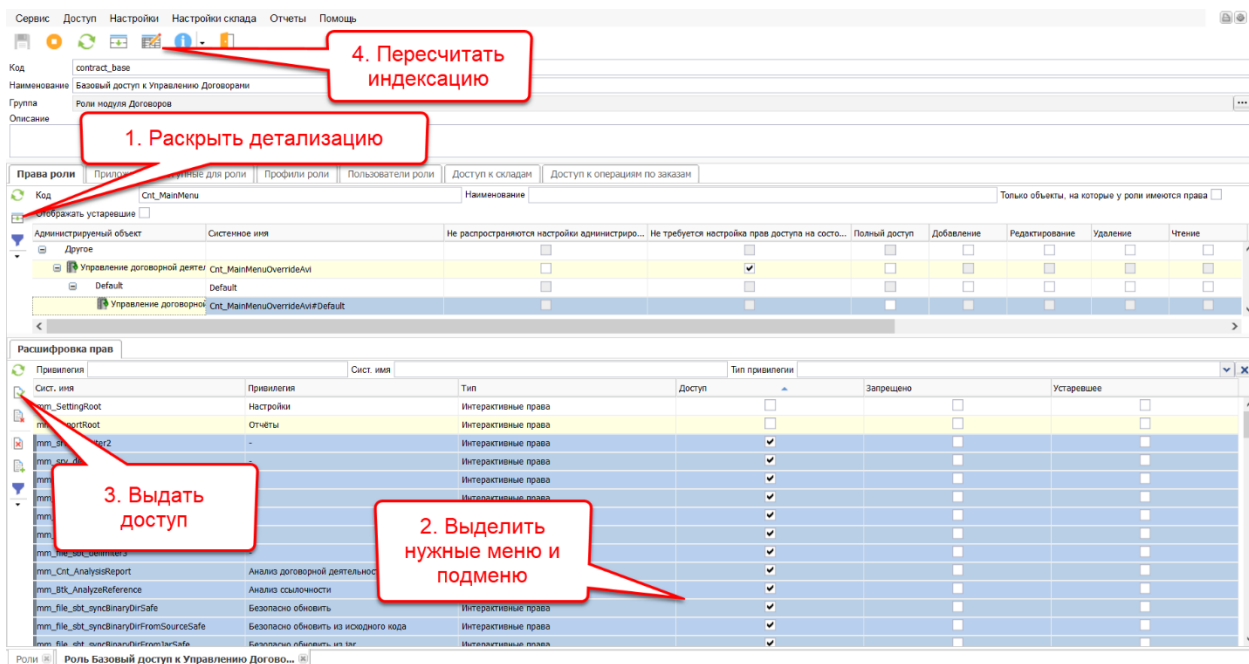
Сервис Доступ Настройки Настройки склада Отчеты Помощь

4. Пересчитать индексацию

Код contract_base
Наименование Базовый доступ к Управлению Договорами
Группа Роли модуля Договоров
Описание

1. Раскрыть детализацию

Права роли | Прило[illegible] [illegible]тупные для роли | Профили роли | Пользователи роли | Доступ к складам | Доступ к операциям по заказам

Код Cnt_MainMenu Наименование Только объекты, на которые у роли имеются права
Отображать устаревшие

| Администрируемый объект | Системное имя | Не распространяются настройки администриро... | Не требуется настройка прав доступа на состо... | Полный доступ | Добавление | Редактирование | Удаление | Чтение |
|---|---|---|---|---|---|---|---|---|
| Другое | | | | | | | | |
| Управление договорной деятел | Cnt_MainMenuOverrideAvi | | ✔ | | | | | |
| Default | Default | | | | | | | |
| Управление договорной | Cnt_MainMenuOverrideAvi#Default | | | | | | | |

Расшифровка прав

Привилегия Сист. имя Тип привилегии

| Сист. имя | Привилегия | Тип | Доступ | Запрещено | Устаревшее |
|---|---|---|---|---|---|
| mm_SettingRoot | Настройки | Интерактивные права | | | |
| m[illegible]portRoot | Отчёты | Интерактивные права | | | |
| mm_s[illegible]ter2 | - | Интерактивные права | ✔ | | |
| mm_srv_d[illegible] | - | Интерактивные права | ✔ | | |
| mm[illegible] | | Интерактивные права | ✔ | | |
| mm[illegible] | | Интерактивные права | ✔ | | |
| mm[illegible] | | | ✔ | | |
| mm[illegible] | | | ✔ | | |
| mm_file_sbt_Delimiter3 | - | | ✔ | | |
| mm_Cnt_AnalysisReport | Анализ договорной деятельност | | ✔ | | |
| mm_Btk_AnalyzeReference | Анализ ссылочности | | ✔ | | |
| mm_file_sbt_syncBinaryDirSafe | Безопасно обновить | Интерактивные права | ✔ | | |
| mm_file_sbt_syncBinaryDirFromSourceSafe | Безопасно обновить из исходного кода | Интерактивные права | ✔ | | |
| mm_file_sbt_syncBinaryDirFromJarSafe | Безопасно обновить из jar | Интерактивные права | ✔ | | |

3. Выдать доступ

2. Выделить нужные меню и подменю

Роли | Роль Базовый доступ к Управлению Догово...